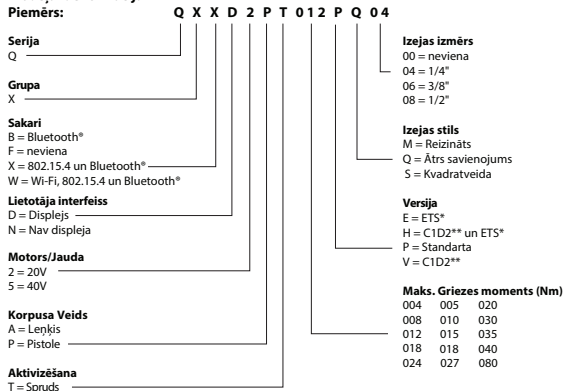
Piemērs: Q X X D 2 P T 012 P Q 04

Serija
Q

Grupa
X

Sakari
B = Bluetooth®
F = neviena
X = 802.15.4 un Bluetooth®
W = Wi-Fi, 802.15.4 un Bluetooth®

Lietotāja interfeiss
D = Displejs
N = Nav displeja

Motors/Jauda
2 = 20V
5 = 40V

Korpusa Veids
A = Leņķis
P = Pistole

Aktivizēšana
T = Sprūds

Izejas izmērs
00 = neviena
04 = 1/4"
06 = 3/8"
08 = 1/2"

Izejas stils
M = Reizināts
Q = Ātrs savienojums
S = Kvadratveida

Versija
E = ETS*
H = C1D2** un ETS*
P = Standarta
V = C1D2**

Maks. Griezes moments (Nm)
| | | |
|---|---|---|
| 004 | 005 | 020 |
| 008 | 010 | 030 |
| 012 | 015 | 035 |
| 018 | 018 | 040 |
| 024 | 027 | 080 |